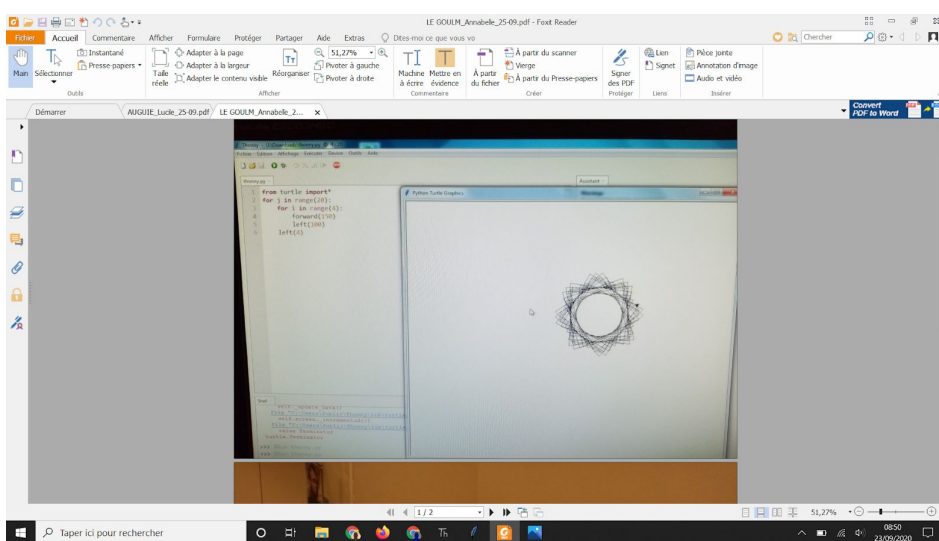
LE GOULM_Annabelle_25-09.pdf - Foxit Reader

Fichier Accueil Commentaire Afficher Formulaire Protéger Partager Aide Extras Dites-moi ce que vous vo

Chercher

Main Sélectionner Instantané Presse-papiers Outils Taille réelle Adapter à la page Adapter à la largeur Adapter le contenu visible Réorganiser 51,27% Pivoter à gauche Pivoter à droite Afficher Machine à écrire Mettre en évidence Commentaire À partir du fichier À partir du scanner Vierge À partir du Presse-papiers Créer Signer des PDF Protéger Lien Signet Liens Pièce jointe Annotation d'image Audio et vidéo Insérer

Convert PDF to Word

Démarrer AUGUIE_Lucie_25-09.pdf LE GOULM_Annabelle_2... ×

Thonny
Fichier Édition Affichage Exécuter Device Outils Aide
Assistant
Python Turtle Graphics

1 from turtle import*
2 for j in range(20):
3     for i in range(4):
4         forward(150)
5         left(100)
6     left(4)

Shell
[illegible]

1 / 2

51,27%

Taper ici pour rechercher

08:50
23/09/2020